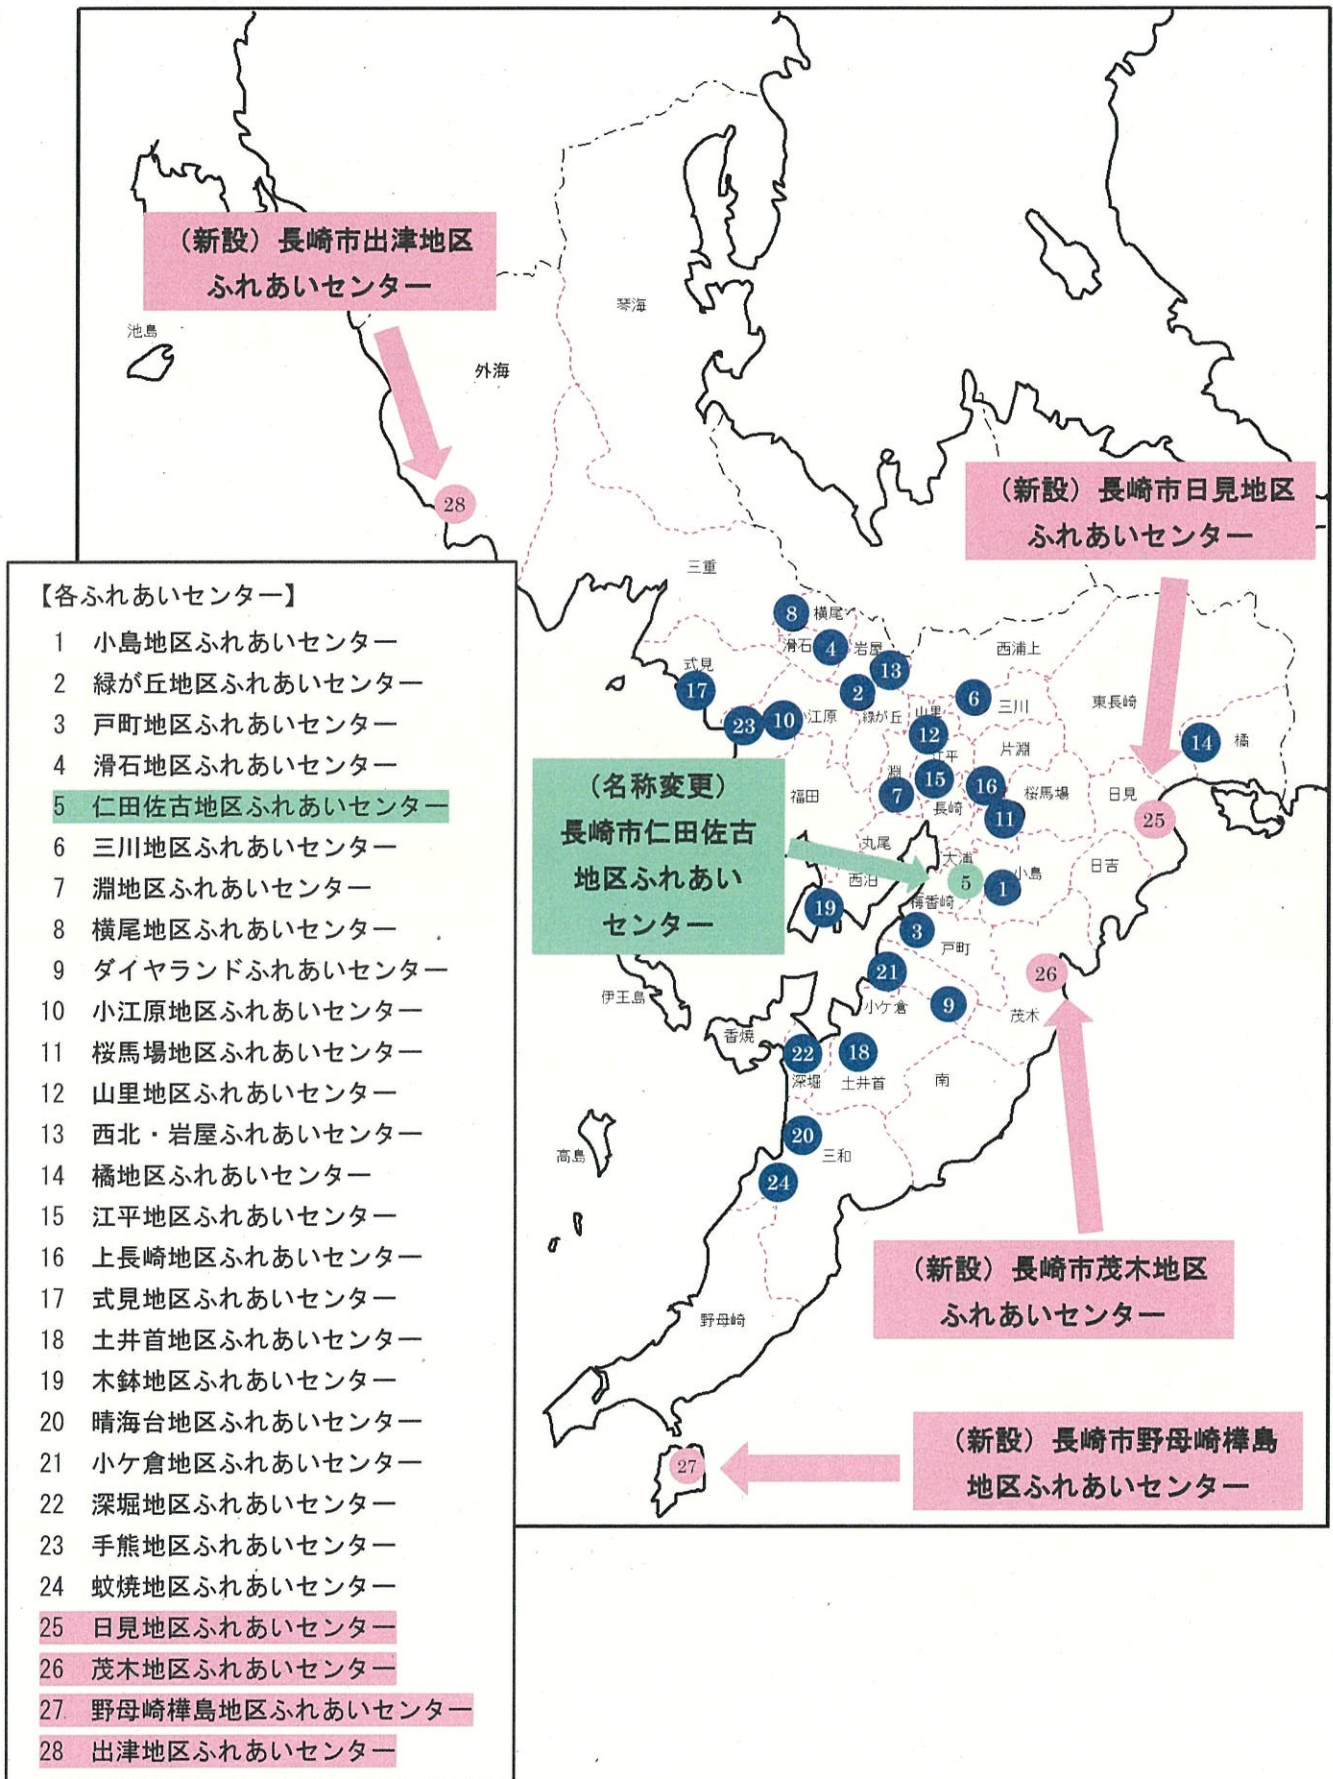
（新設）長崎市出津地区
ふれあいセンター

池島
外海
琴海

28

（新設）長崎市日見地区
ふれあいセンター

三重

【各ふれあいセンター】
1 小島地区ふれあいセンター
2 緑が丘地区ふれあいセンター
3 戸町地区ふれあいセンター
4 滑石地区ふれあいセンター
5 仁田佐古地区ふれあいセンター
6 三川地区ふれあいセンター
7 淵地区ふれあいセンター
8 横尾地区ふれあいセンター
9 ダイヤランドふれあいセンター
10 小江原地区ふれあいセンター
11 桜馬場地区ふれあいセンター
12 山里地区ふれあいセンター
13 西北・岩屋ふれあいセンター
14 橘地区ふれあいセンター
15 江平地区ふれあいセンター
16 上長崎地区ふれあいセンター
17 式見地区ふれあいセンター
18 土井首地区ふれあいセンター
19 木鉢地区ふれあいセンター
20 晴海台地区ふれあいセンター
21 小ケ倉地区ふれあいセンター
22 深堀地区ふれあいセンター
23 手熊地区ふれあいセンター
24 蚊焼地区ふれあいセンター
25 日見地区ふれあいセンター
26 茂木地区ふれあいセンター
27 野母崎樺島地区ふれあいセンター
28 出津地区ふれあいセンター

8 横尾
滑石 4 岩屋
13
西浦上
式見
17
2
6 三川
東長崎
23 10 小江原
緑が丘 山里
12
14 橘
江平
片淵
（名称変更）
長崎市仁田佐古
地区ふれあい
センター
淵
15
福田
7
16 桜馬場
日見
長崎
11
25
丸尾
大浦
西泊
5
小島
1
日吉
19
稲香崎
3
戸町
21
26
伊王島
小ケ倉
9
茂木
香焼
22 18
深堀 土井首
南
20
高島
三和
24
（新設）長崎市茂木地区
ふれあいセンター
野母崎
（新設）長崎市野母崎樺島
地区ふれあいセンター
27